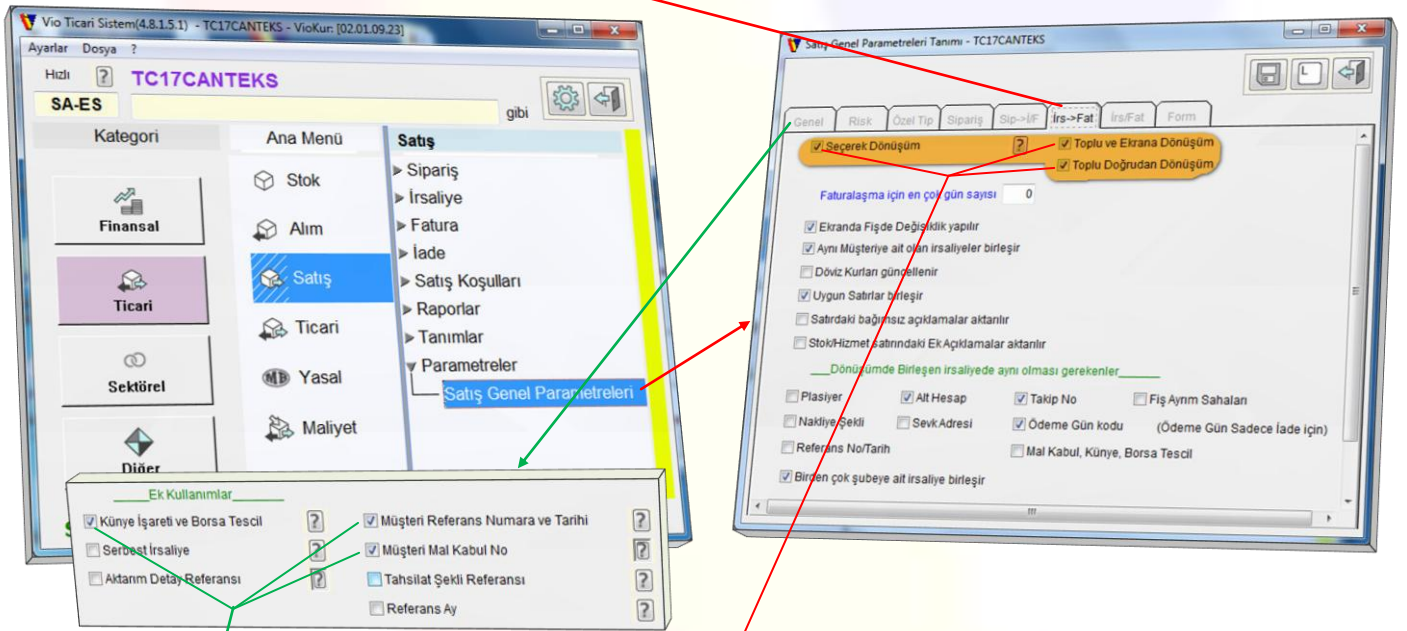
Vio Ticari Sistem(4.8.1.5.1) - TC17CANTEKS - VioKur: [02.01.09.23]

Ayarlar Dosya ?

Hızlı ? TC17CANTEKS

SA-ES

gibi

Kategori

Finansal

Ticari

Sektörel

Diğer

Ana Menü

Stok

Alım

Satış

Ticari

Yasal

Maliyet

Satış

Sipariş

İrsaliye

Fatura

İade

Satış Koşulları

Raporlar

Tanımlar

Parametreler

Satış Genel Parametreleri

_____Ek Kullanımlar________

Künye İşareti ve Borsa Tescil ?

Serbest İrsaliye ?

Aktarım Detay Referansı ?

Müşteri Referans Numara ve Tarihi ?

Müşteri Mal Kabul No ?

Tahsilat Şekli Referansı ?

Referans Ay ?

Satış Genel Parametreleri Tanımı - TC17CANTEKS

Genel | Risk | Özel Tip | Sipariş | Sip->İ/F | İrs->Fat | İrs/Fat | Form

Seçerek Dönüşüm ?

Toplu ve Ekrana Dönüşüm

Toplu Doğrudan Dönüşüm

Faturalaşma için en çok gün sayısı 0

Ekranda Fişde Değişiklik yapılır

Aynı Müşteriye ait olan irsaliyeler birleşir

Döviz Kurları güncellenir

Uygun Satırlar birleşir

Satırdaki bağımsız açıklamalar aktarılır

Stok/Hizmet satırındaki Ek Açıklamalar aktarılır

___Dönüşümde Birleşen irsaliyede aynı olması gerekenler______

Plasiyer

Alt Hesap

Takip No

Fiş Ayrım Sahaları

Nakliye Şekli

Sevk Adresi

Ödeme Gün kodu

(Ödeme Gün Sadece İade için)

Referans No/Tarih

Mal Kabul, Künye, Borsa Tescil

Birden çok şubeye ait irsaliye birleşir